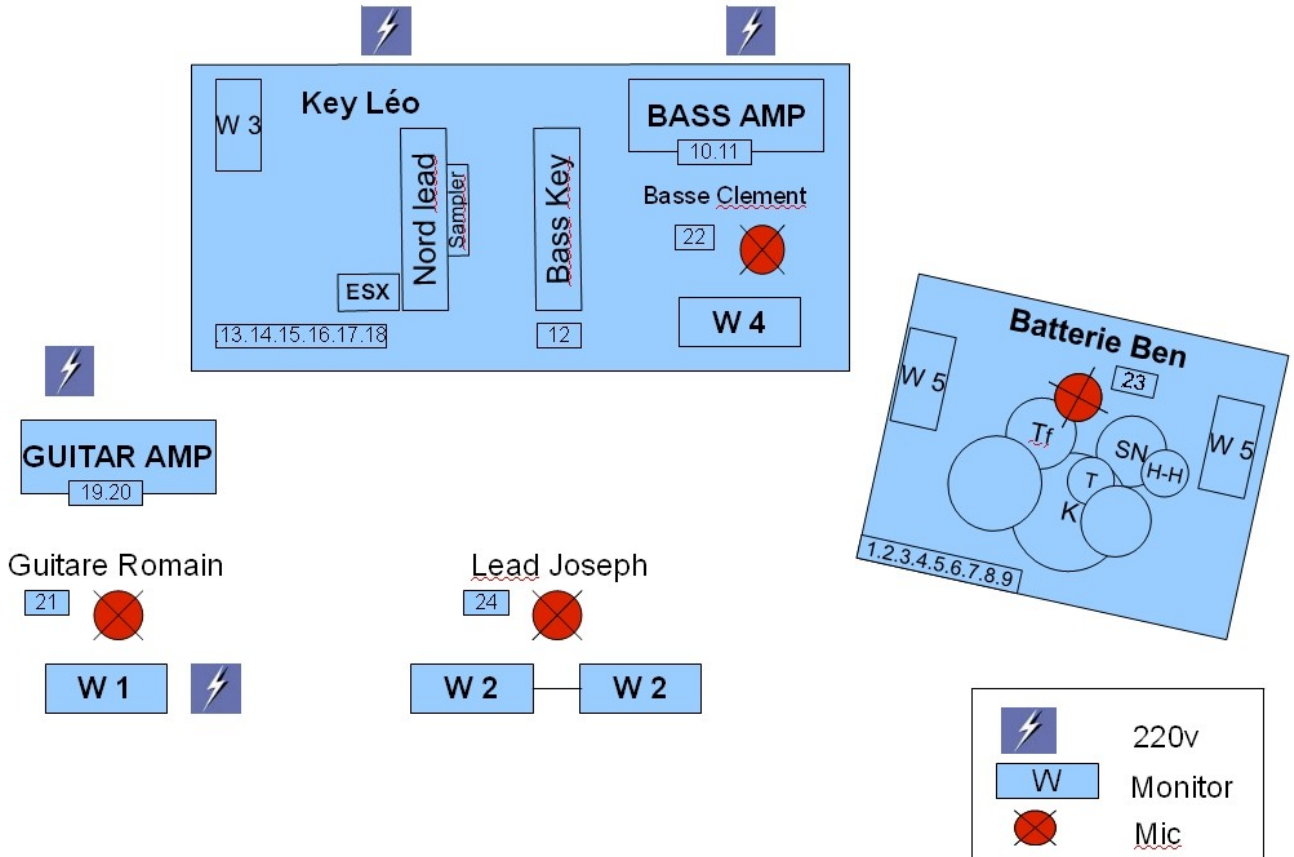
W 3

Key Léo

Nord lead

Sampler

Bass Key

BASS AMP

10.11

Basse Clement

22

ESX

W 4

13.14.15.16.17.18

12

Batterie Ben

W 5

23

Tf

SN

H-H

W 5

T

K

1.2.3.4.5.6.7.8.9

GUITAR AMP

19.20

Guitare Romain

21

W 1

Lead Joseph

24

W 2

W 2

220v

W

Monitor

Mic